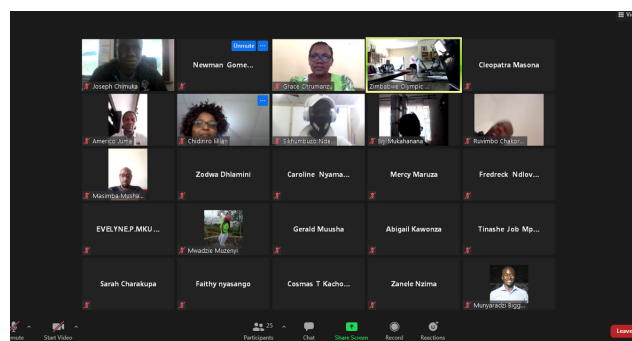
Joseph Chimuka

Newman Gome...

Unmute

Grace Chirumanz...

Zimbabwe Olympic ...

Cleopatra Masona

Americo Juma

Chidiniro Milan

Sikhumbuzo Nde...

Ivy Mukahanana

Ruvimbo Chakor...

Masimba Musha...

Zodwa Dhlamini

Caroline Nyama...

Mercy Maruza

Fredreck Ndlov...

EVELYNE.P.MKU...

Mwadzie Muzenyi

Gerald Muusha

Abigail Kawonza

Tinashe Job Mp...

Sarah Charakupa

Faithy nyasango

Cosmas T Kacho...

Zanele Nzima

Munyaradzi Bigg...

Unmute

Start Video

25

Participants

Chat

Share Screen

Record

Reactions

Leave